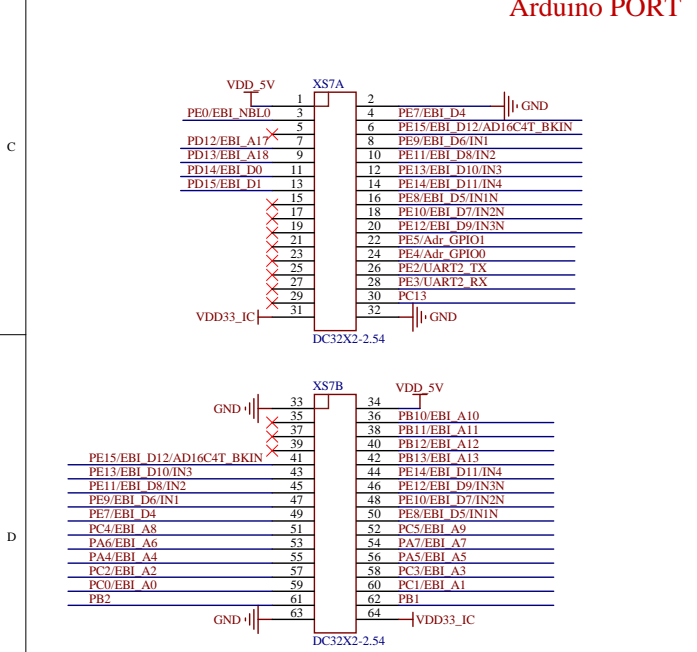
Arduino PORT

C

VDD_5V
XS7A
1 2
GND
PE0/EBI_NBL0 3 4 PE7/EBI_D4
5 6 PE15/EBI_D12/AD16C4T_BKIN
PD12/EBI_A17 7 8 PE9/EBI_D6/IN1
PD13/EBI_A18 9 10 PE11/EBI_D8/IN2
PD14/EBI_D0 11 12 PE13/EBI_D10/IN3
PD15/EBI_D1 13 14 PE14/EBI_D11/IN4
15 16 PE8/EBI_D5/IN1N
17 18 PE10/EBI_D7/IN2N
19 20 PE12/EBI_D9/IN3N
21 22 PE5/Adr_GPIO1
23 24 PE4/Adr_GPIO0
25 26 PE2/UART2_TX
27 28 PE3/UART2_RX
29 30 PC13
VDD33_IC 31 32 GND
DC32X2-2.54

D

XS7B
VDD_5V
GND 33 34
35 36 PB10/EBI_A10
37 38 PB11/EBI_A11
39 40 PB12/EBI_A12
PE15/EBI_D12/AD16C4T_BKIN 41 42 PB13/EBI_A13
PE13/EBI_D10/IN3 43 44 PE14/EBI_D11/IN4
PE11/EBI_D8/IN2 45 46 PE12/EBI_D9/IN3N
PE9/EBI_D6/IN1 47 48 PE10/EBI_D7/IN2N
PE7/EBI_D4 49 50 PE8/EBI_D5/IN1N
PC4/EBI_A8 51 52 PC5/EBI_A9
PA6/EBI_A6 53 54 PA7/EBI_A7
PA4/EBI_A4 55 56 PA5/EBI_A5
PC2/EBI_A2 57 58 PC3/EBI_A3
PC0/EBI_A0 59 60 PC1/EBI_A1
PB2 61 62 PB1
GND 63 64 VDD33_IC
DC32X2-2.54